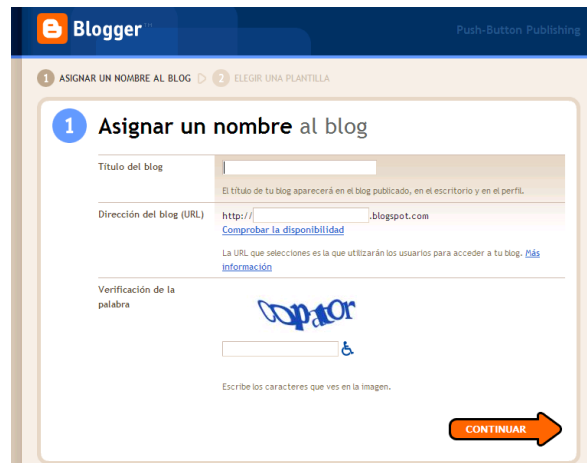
Blogger

Push-Button Publishing

1 ASIGNAR UN NOMBRE AL BLOG 2 ELEGIR UNA PLANTILLA

1 Asignar un nombre al blog

Título del blog

El título de tu blog aparecerá en el blog publicado, en el escritorio y en el perfil.

Dirección del blog (URL)

http:// .blogspot.com

Comprobar la disponibilidad

La URL que selecciones es la que utilizarán los usuarios para acceder a tu blog. Más información

Verificación de la palabra

Cbpator

Escribe los caracteres que ves en la imagen.

CONTINUAR